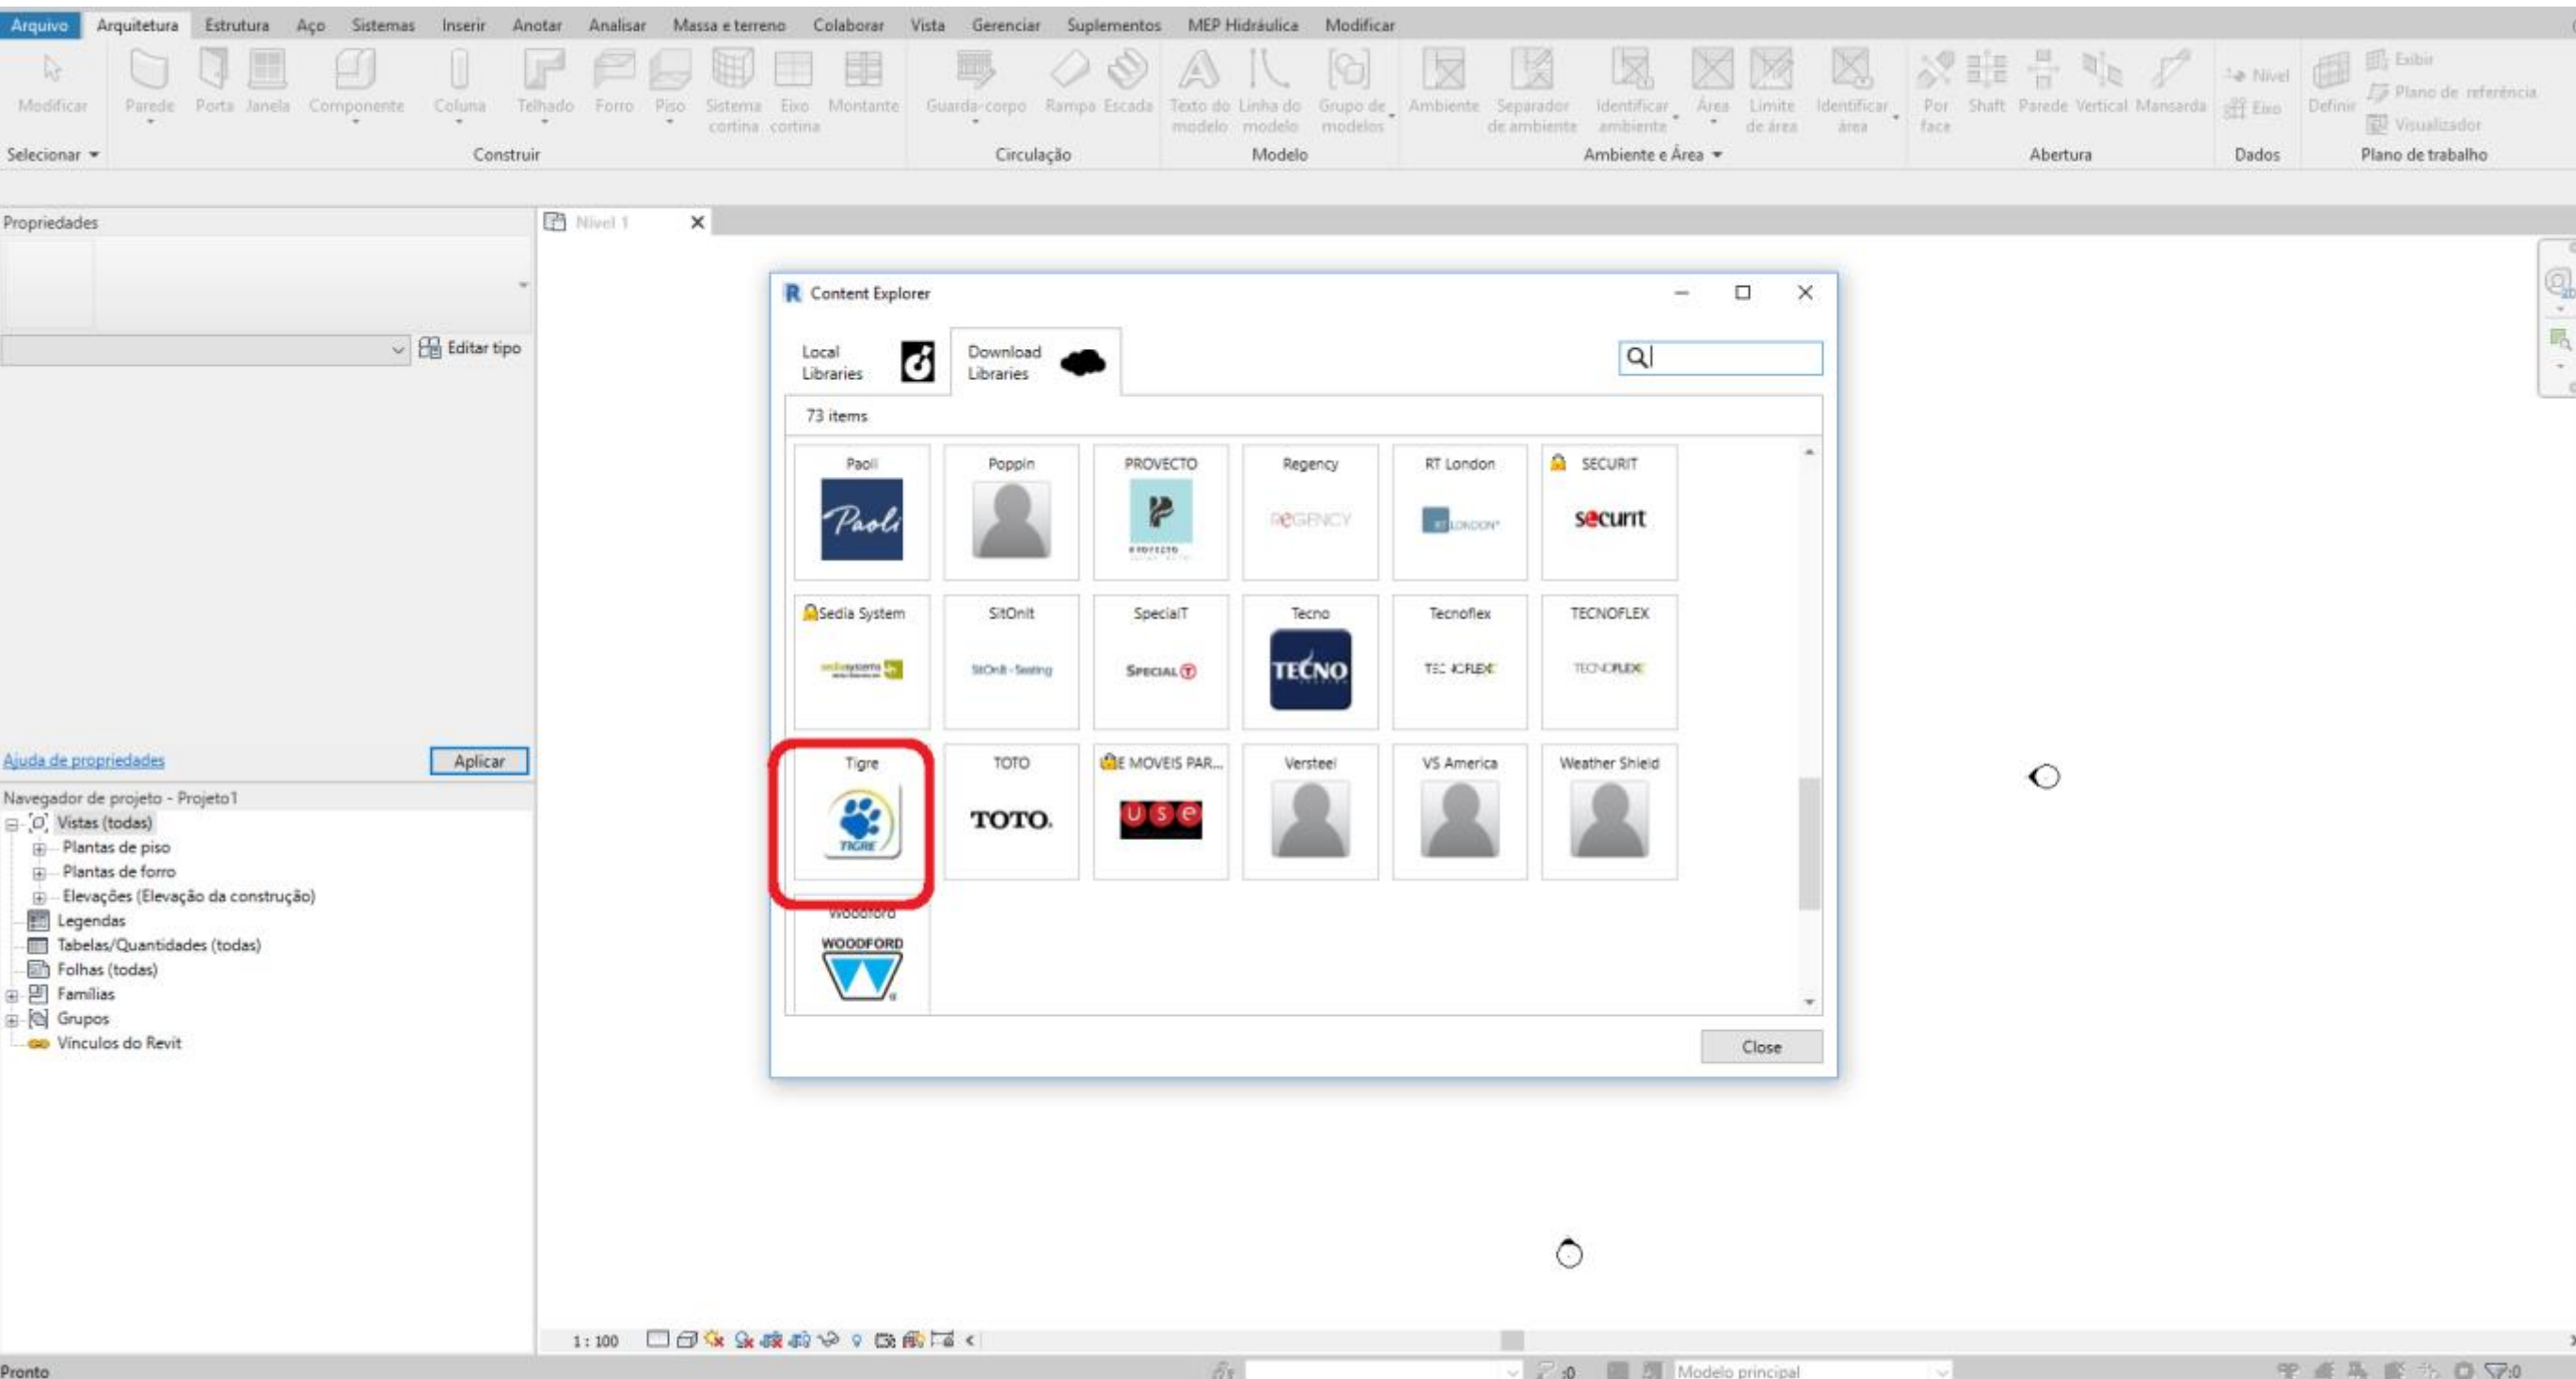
Arquivo Arquitetura Estrutura Aço Sistemas Inserir Anotar Analisar Massa e terreno Colaborar Vista Gerenciar Suplementos MEP Hidráulica Modificar

Modificar Parede Porta Janela Componente Coluna Telhado Forro Piso Sistema cortina Eixo cortina Montante Guarda-corpo Rampa Escada Texto do modelo Linha do modelo Grupo de modelos Ambiente Separador de ambiente Identificar ambiente Área Limite de área Identificar área Por face Shaft Parede Vertical Mansarda Nível Eixo Definir Exibir Plano de referência Visualizador

Selecionar Construir Circulação Modelo Ambiente e Área Abertura Dados Plano de trabalho

Propriedades

Editar tipo

Ajuda de propriedades Aplicar

Nível 1

Content Explorer

Local Libraries Download Libraries

73 items

| Paoli | Poppin | PROVECTO | Regency | RT London | SECURIT |
|---|---|---|---|---|---|
| Paoli | | P | REGENCY | RT LONDON | securit |
| Sedia System | SitOnIt | SpecialT | Tecno | Tecnoflex | TECNOFLEX |
| sediasystems | SitOnIt - Seating | SPECIAL T | TECNO | TECNOFLEX | TECNOFLEX |
| Tigre | TOTO | E MOVEIS PAR... | Versteel | VS America | Weather Shield |
| TIGRE | TOTO. | u s e | | | |
| Woodford | | | | | |
| WOODFORD | | | | | |

Close

Navegador de projeto - Projeto1
Vistas (todas)
Plantas de piso
Plantas de forro
Elevações (Elevação da construção)
Legendas
Tabelas/Quantidades (todas)
Folhas (todas)
Famílias
Grupos
Vínculos do Revit

1 : 100

Pronto

:0

Modelo principal